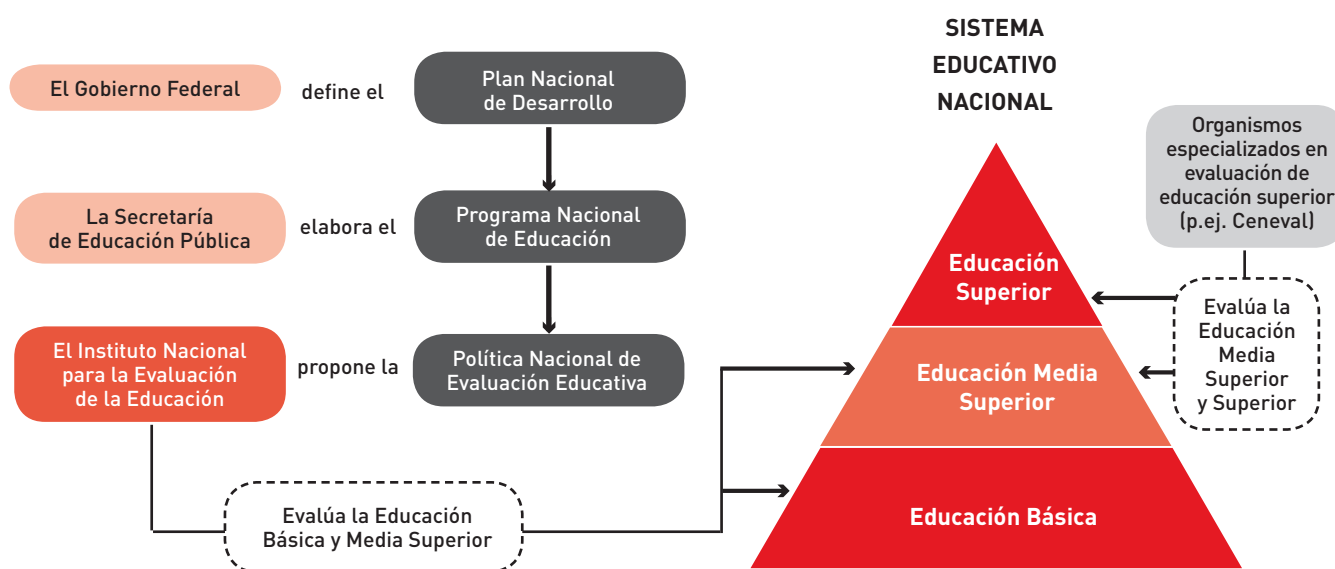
El Gobierno Federal

define el

Plan Nacional de Desarrollo

La Secretaría de Educación Pública

elabora el

Programa Nacional de Educación

El Instituto Nacional para la Evaluación de la Educación

propone la

Política Nacional de Evaluación Educativa

Evalúa la Educación Básica y Media Superior

SISTEMA EDUCATIVO NACIONAL

Organismos especializados en evaluación de educación superior (p.ej. Ceneval)

Evalúa la Educación Media Superior y Superior

Educación Superior

Educación Media Superior

Educación Básica